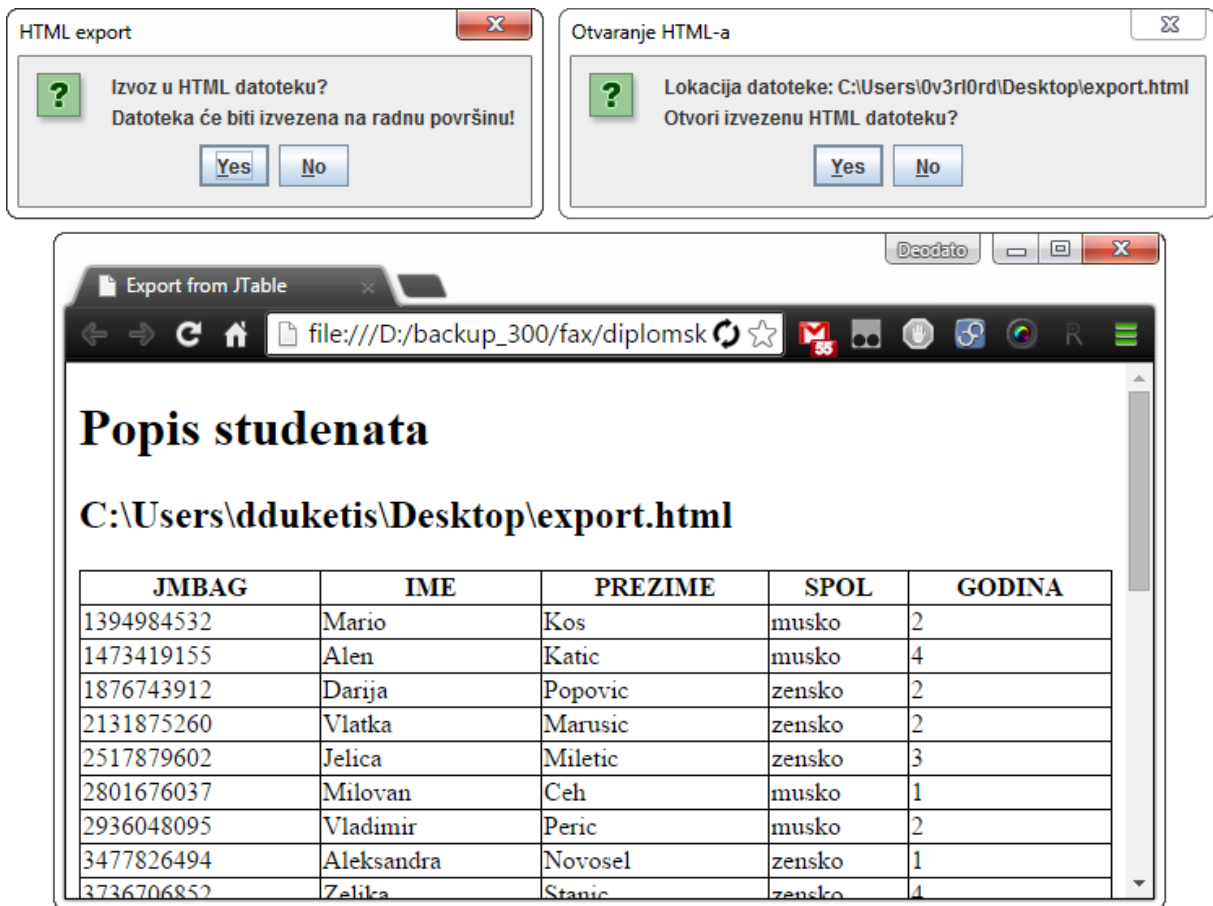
HTML export

Izvoz u HTML datoteku?
Datoteka će biti izvezena na radnu površinu!

Yes No

Otvaranje HTML-a

Lokacija datoteke: C:\Users\0v3rl0rd\Desktop\export.html
Otvori izvezenu HTML datoteku?

Yes No

Deodato

Export from JTable

file:///D:/backup_300/fax/diplomsk

55

R

# Popis studenata

## C:\Users\dduketis\Desktop\export.html

| JMBAG | IME | PREZIME | SPOL | GODINA |
|---|---|---|---|---|
| 1394984532 | Mario | Kos | musko | 2 |
| 1473419155 | Alen | Katic | musko | 4 |
| 1876743912 | Darija | Popovic | zensko | 2 |
| 2131875260 | Vlatka | Marusic | zensko | 2 |
| 2517879602 | Jelica | Miletic | zensko | 3 |
| 2801676037 | Milovan | Ceh | musko | 1 |
| 2936048095 | Vladimir | Peric | musko | 2 |
| 3477826494 | Aleksandra | Novosel | zensko | 1 |
| 3736706852 | Zelika | Stanic | zensko | 4 |